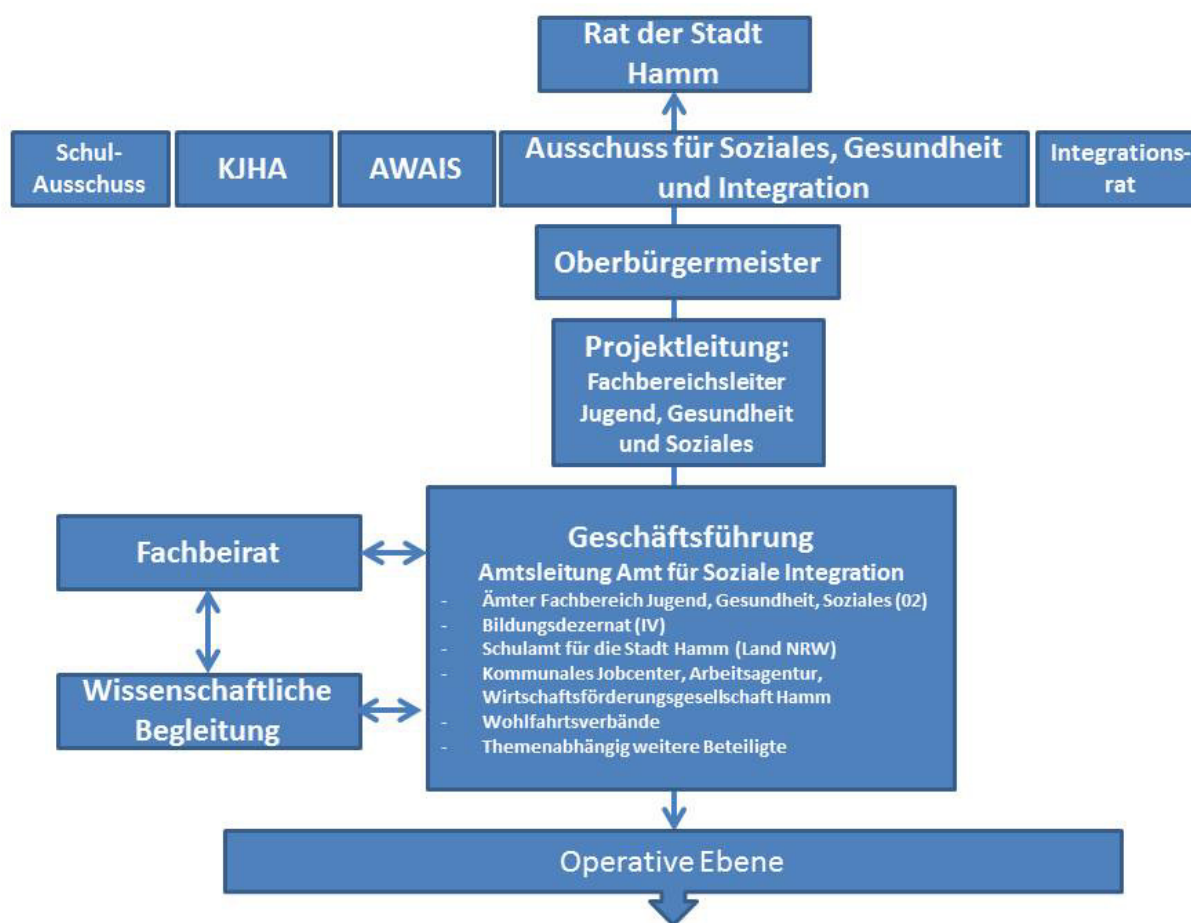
Rat der Stadt Hamm

Schul-Ausschuss

KJHA

AWAIS

Ausschuss für Soziales, Gesundheit und Integration

Integrations-rat

Oberbürgermeister

Projektleitung:
Fachbereichsleiter Jugend, Gesundheit und Soziales

Fachbeirat

Wissenschaftliche Begleitung

Geschäftsführung
Amtsleitung Amt für Soziale Integration
- Ämter Fachbereich Jugend, Gesundheit, Soziales (02)
- Bildungsdezernat (IV)
- Schulamt für die Stadt Hamm (Land NRW)
- Kommunales Jobcenter, Arbeitsagentur, Wirtschaftsförderungsgesellschaft Hamm
- Wohlfahrtsverbände
- Themenabhängig weitere Beteiligte

Operative Ebene